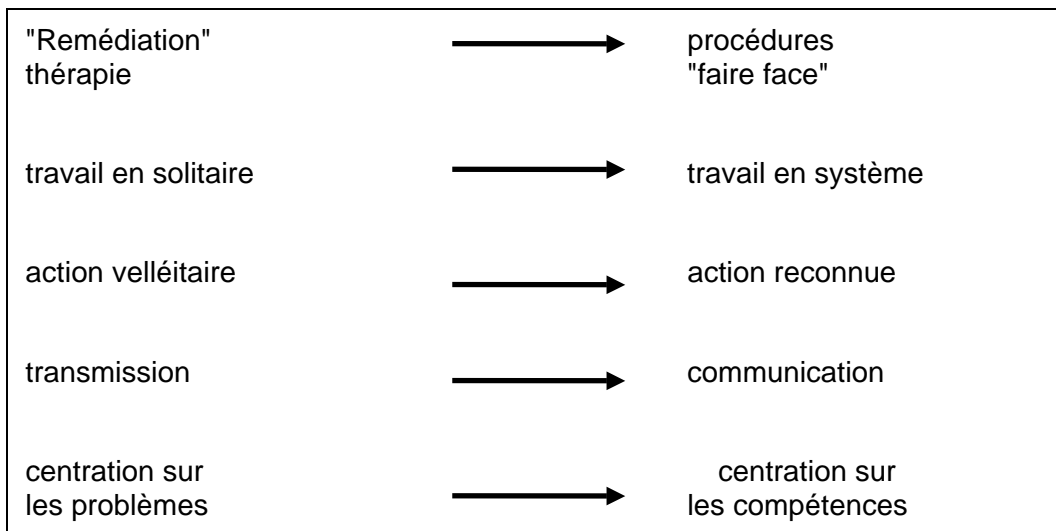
"Remédiation" thérapie → procédures "faire face"

travail en solitaire → travail en système

action velléitaire → action reconnue

transmission → communication

centration sur les problèmes → centration sur les compétences